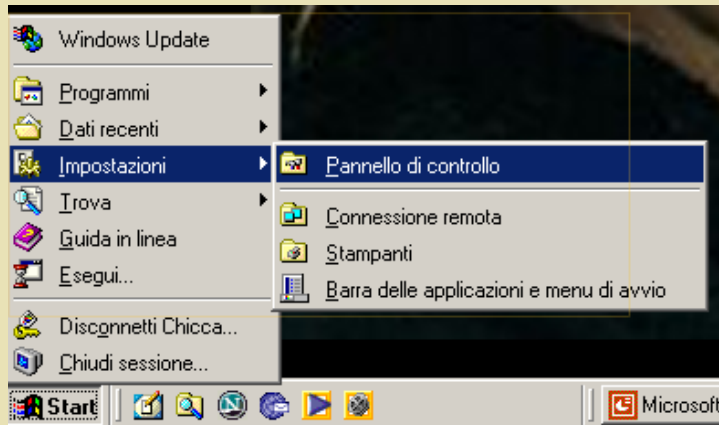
Windows Update

Programmi
Dati recenti
Impostazioni
Trova
Guida in linea
Esegui...

Disconnetti Chicca...
Chiudi sessione...

Pannello di controllo

Connessione remota
Stampanti
Barra delle applicazioni e menu di avvio

Start

Microsoft